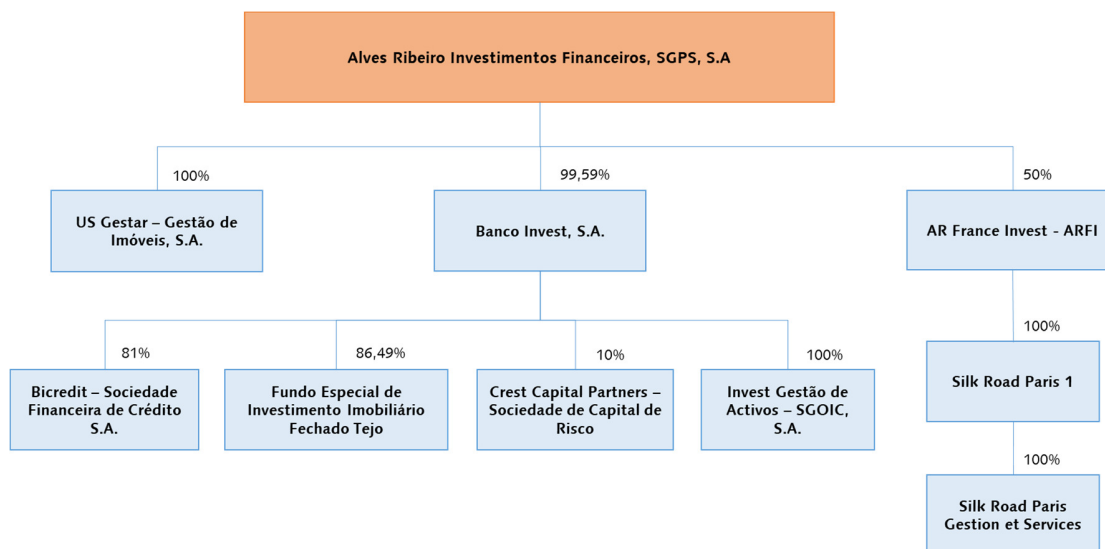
Alves Ribeiro Investimentos Financeiros, SGPS, S.A

100%

US Gestar – Gestão de Imóveis, S.A.

99,59%

Banco Invest, S.A.

50%

AR France Invest - ARFI

81%

Bicredit – Sociedade Financeira de Crédito S.A.

86,49%

Fundo Especial de Investimento Imobiliário Fechado Tejo

10%

Crest Capital Partners – Sociedade de Capital de Risco

100%

Invest Gestão de Activos – SGOIC, S.A.

100%

Silk Road Paris 1

100%

Silk Road Paris Gestion et Services